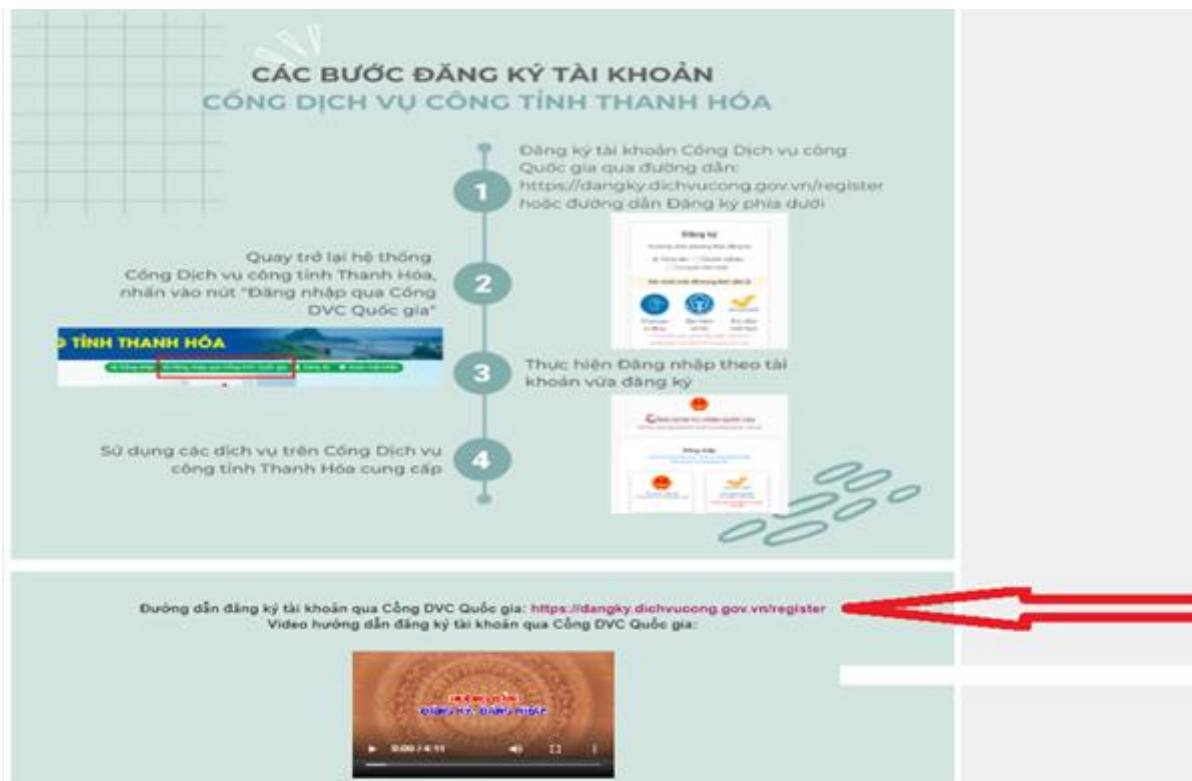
CÁC BƯỚC ĐĂNG KÝ TÀI KHOẢN
CỔNG DỊCH VỤ CÔNG TỈNH THANH HÓA

1

Đăng ký tài khoản Cổng Dịch vụ công Quốc gia qua đường dẫn: https://dangky.dichvucong.gov.vn/register hoặc đường dẫn Đăng ký phía dưới

Đăng ký

2

Quay trở lại hệ thống Cổng Dịch vụ công tỉnh Thanh Hóa, nhấn vào nút "Đăng nhập qua Cổng DVC Quốc gia"

G TỈNH THANH HÓA

3

Thực hiện Đăng nhập theo tài khoản vừa đăng ký

4

Sử dụng các dịch vụ trên Cổng Dịch vụ công tỉnh Thanh Hóa cung cấp

Đường dẫn đăng ký tài khoản qua Cổng DVC Quốc gia: https://dangky.dichvucong.gov.vn/register
Video hướng dẫn đăng ký tài khoản qua Cổng DVC Quốc gia:

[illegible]
ĐĂNG KÝ, ĐĂNG NHẬP

0:00 / 4:11